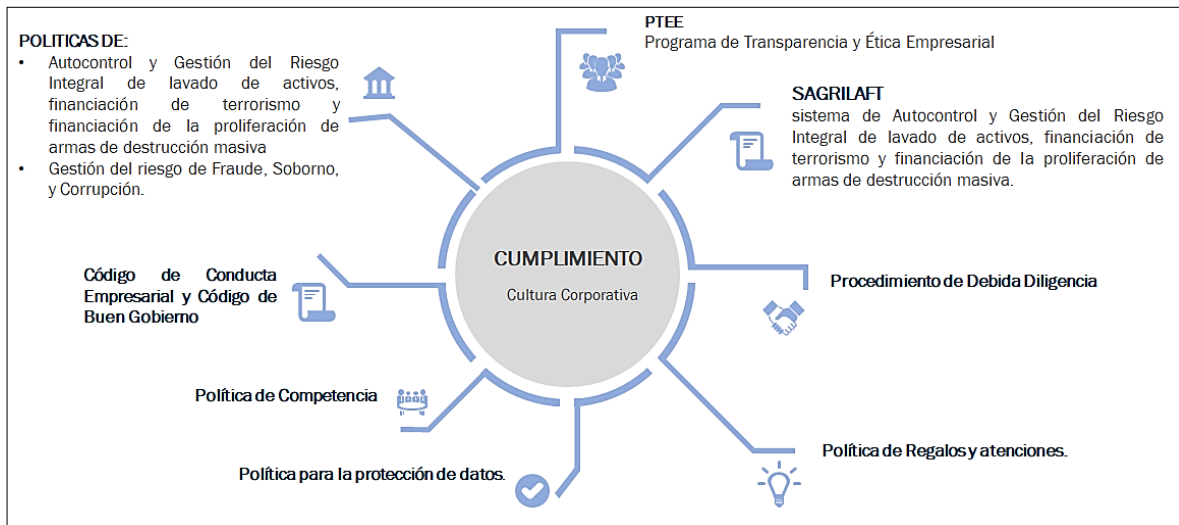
POLITICAS DE:
• Autocontrol y Gestión del Riesgo Integral de lavado de activos, financiación de terrorismo y financiación de la proliferación de armas de destrucción masiva
• Gestión del riesgo de Fraude, Soborno, y Corrupción.

PTEE
Programa de Transparencia y Ética Empresarial

SAGRILAFT
sistema de Autocontrol y Gestión del Riesgo Integral de lavado de activos, financiación de terrorismo y financiación de la proliferación de armas de destrucción masiva.

CUMPLIMIENTO
Cultura Corporativa

Código de Conducta Empresarial y Código de Buen Gobierno

Procedimiento de Debida Diligencia

Política de Competencia

Política de Regalos y atenciones.

Política para la protección de datos.